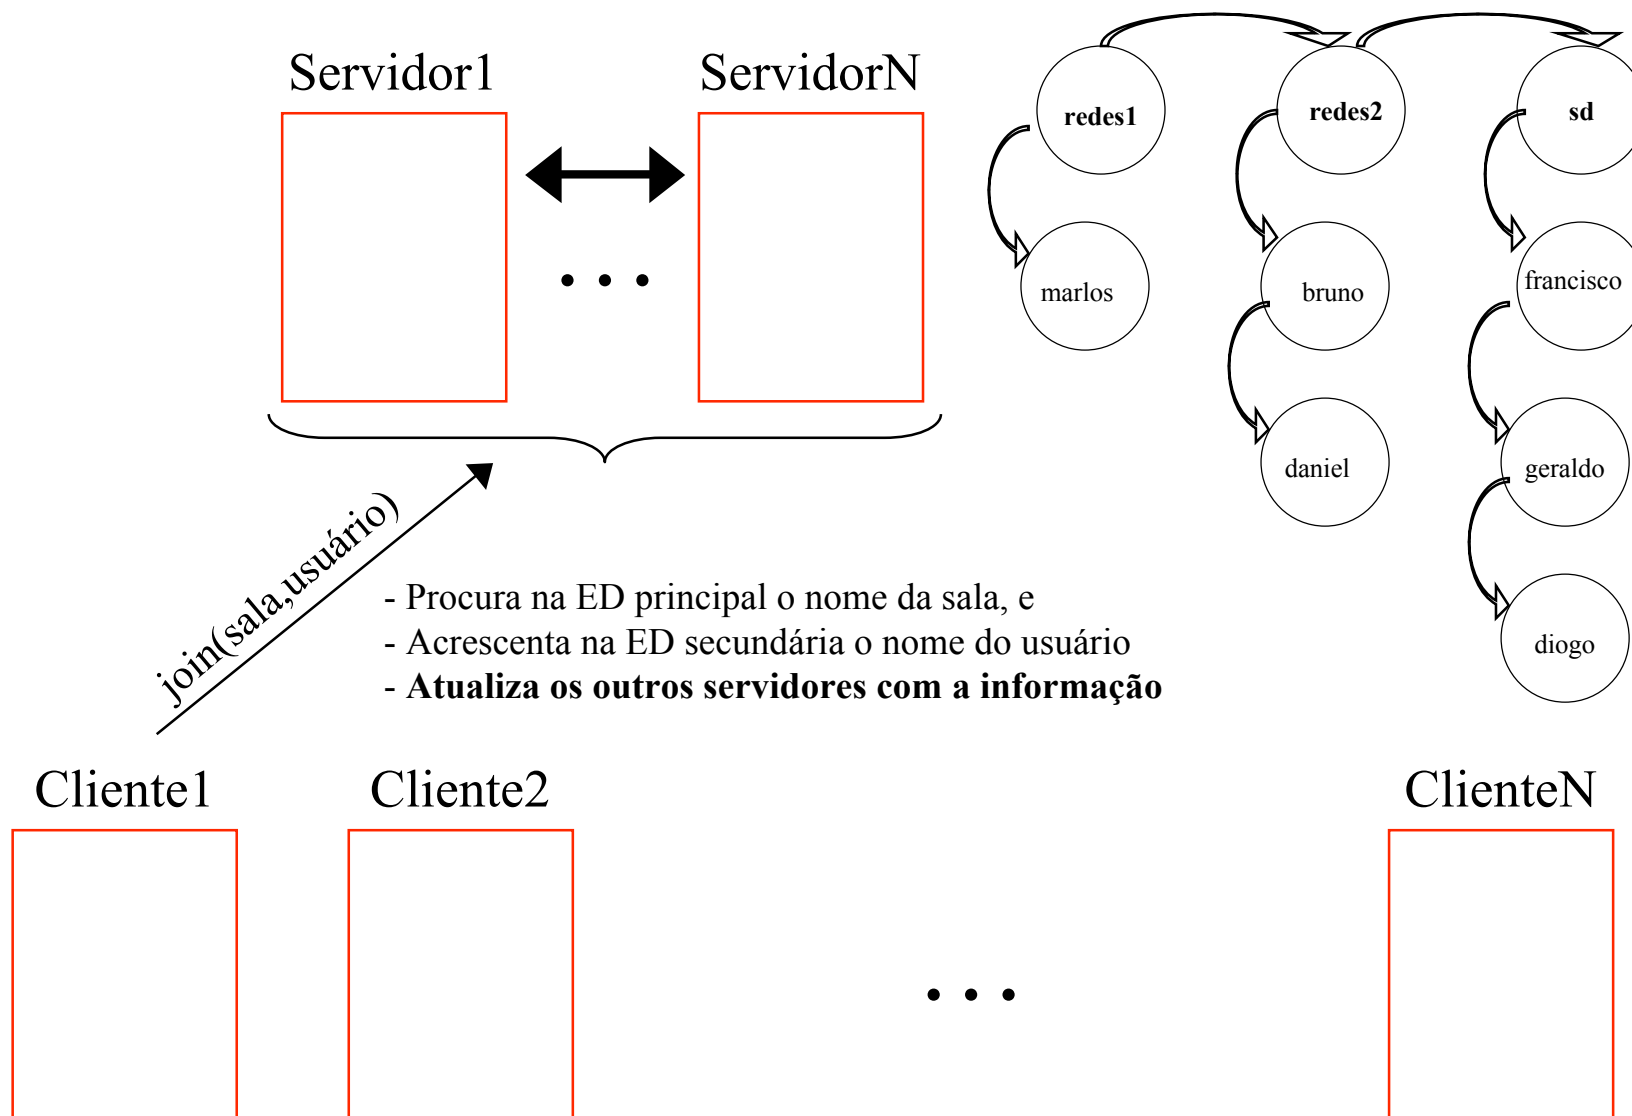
Servidor1

ServidorN

. . .

redes1

redes2

sd

marlos

bruno

francisco

daniel

geraldo

diogo

join(sala,usuário)

- Procura na ED principal o nome da sala, e
- Acrescenta na ED secundária o nome do usuário
- **Atualiza os outros servidores com a informação**

Cliente1

Cliente2

. . .

ClienteN